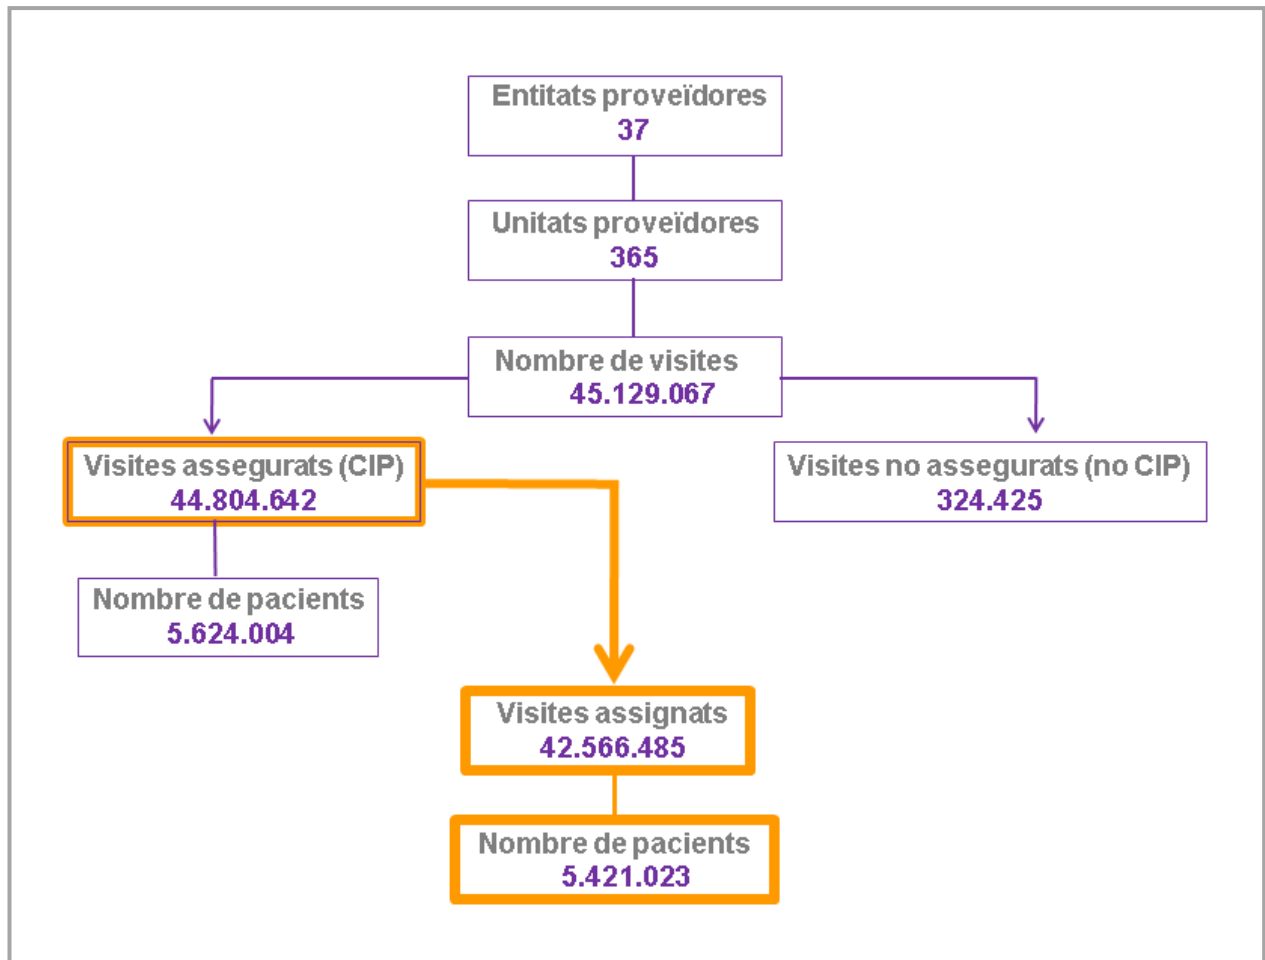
Entitats proveïdores
37

Unitats proveïdores
365

Nombre de visites
45.129.067

Visites assegurats (CIP)
44.804.642

Visites no assegurats (no CIP)
324.425

Nombre de pacients
5.624.004

Visites assignats
42.566.485

Nombre de pacients
5.421.023